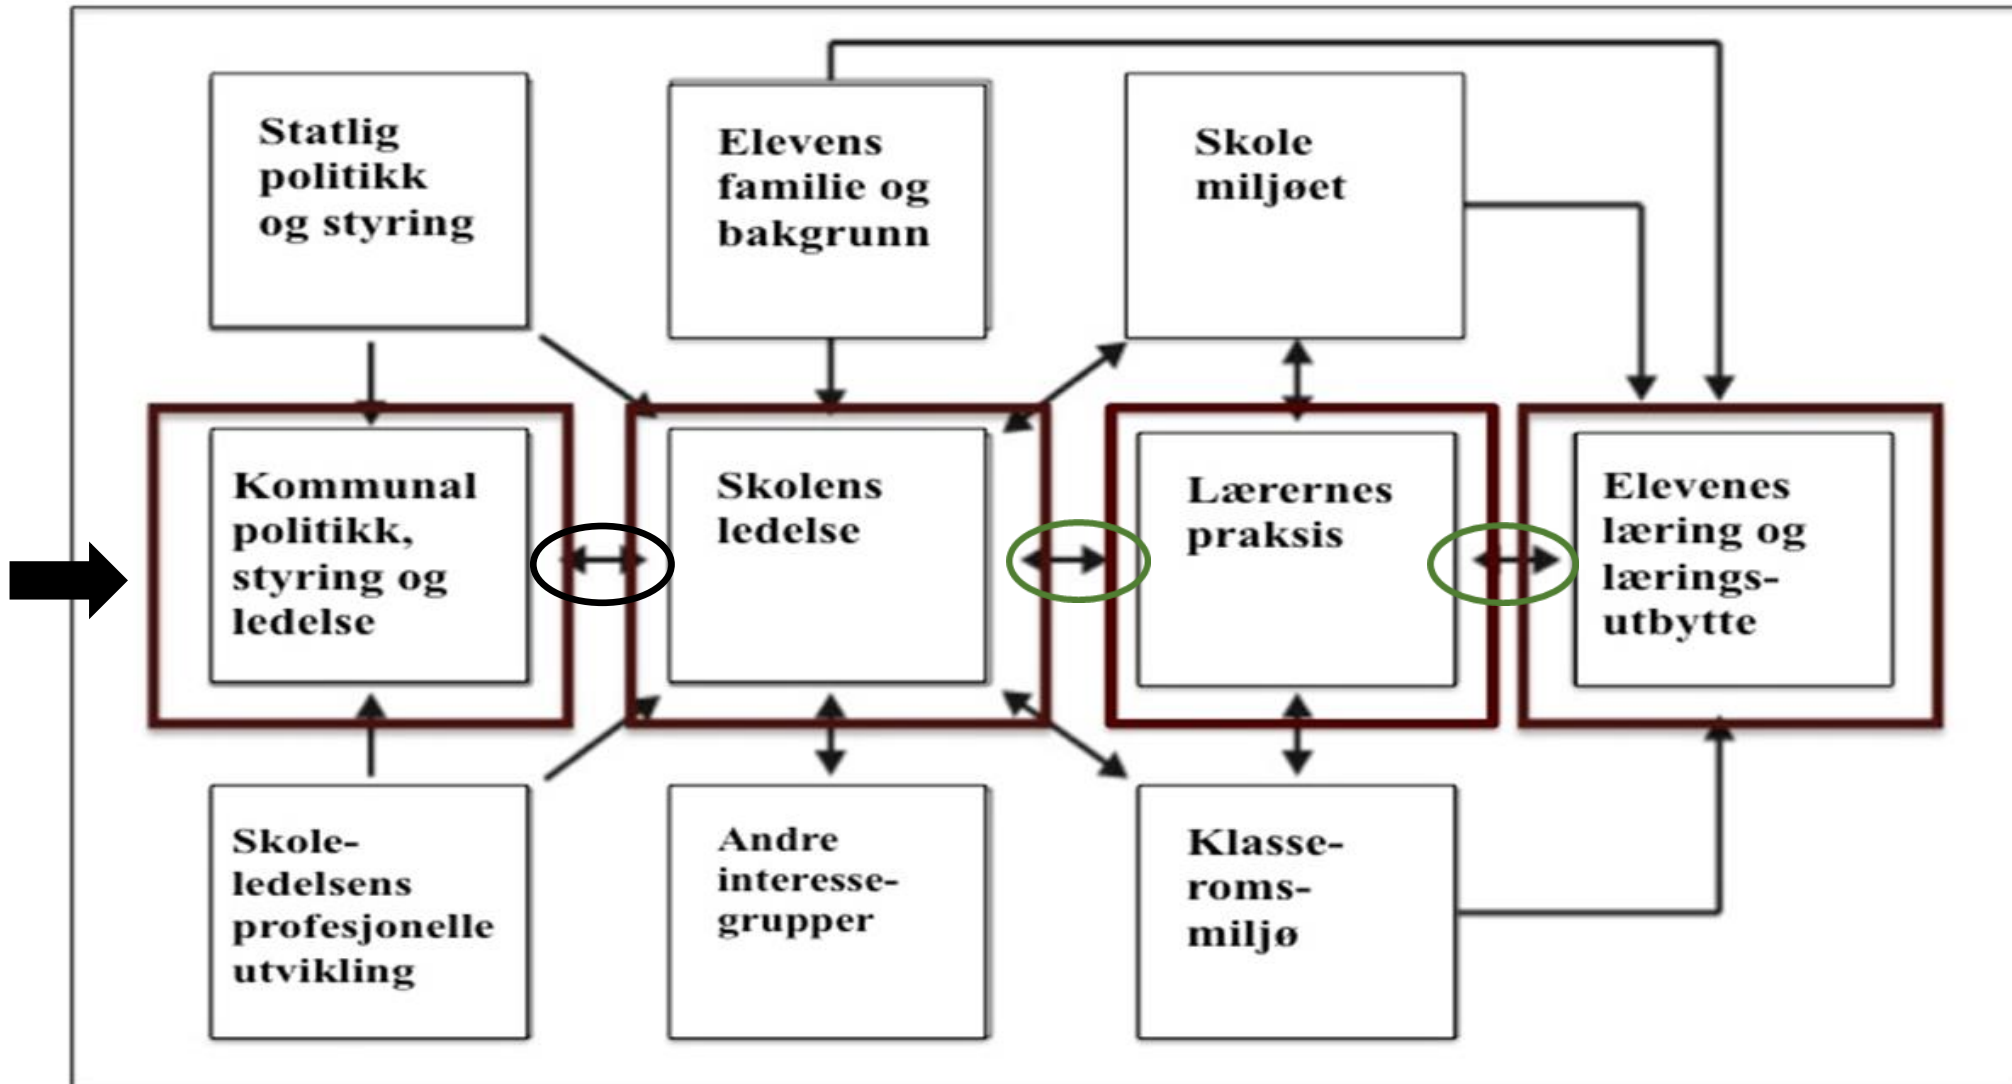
Statlig politikk og styring

Elevens familie og bakgrunn

Skole miljøet

Kommunal politikk, styring og ledelse

Skolens ledelse

Lærernes praksis

Elevenes læring og lærings-utbytte

Skole-ledelsens profesjonelle utvikling

Andre interesse-grupper

Klasse-roms-miljø